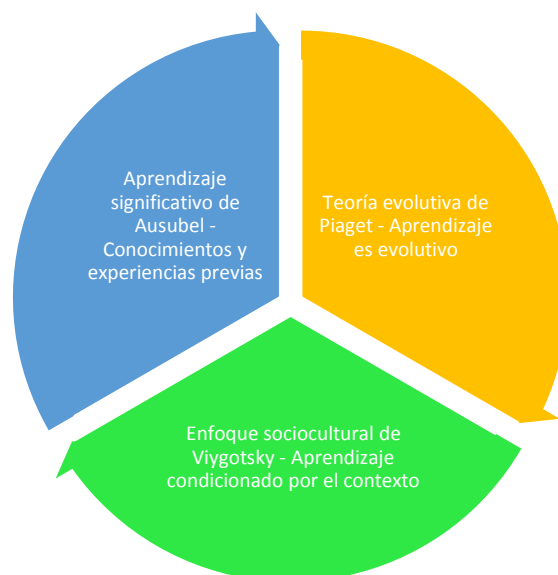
Aprendizaje significativo de Ausubel - Conocimientos y experiencias previas

Teoría evolutiva de Piaget - Aprendizaje es evolutivo

Enfoque sociocultural de Viygotsky - Aprendizaje condicionado por el contexto